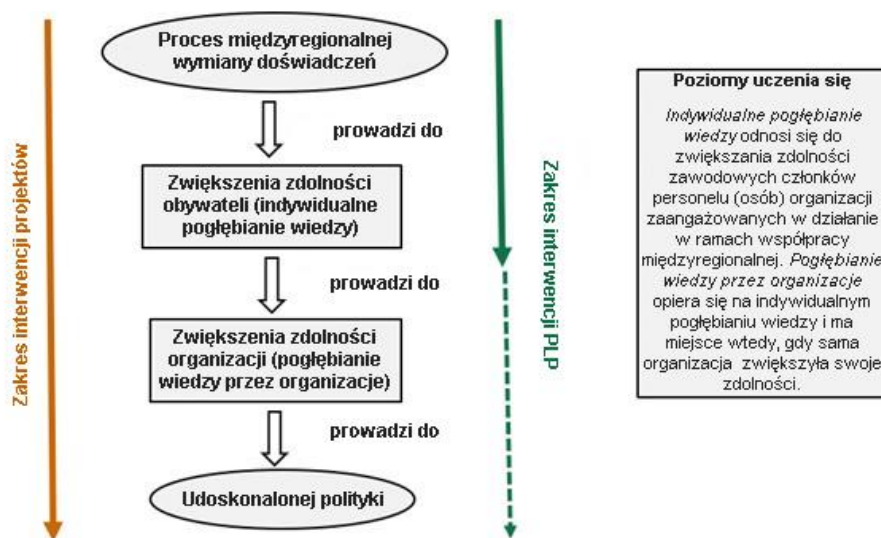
Zakres interwencji projektów

Proces międzyregionalnej wymiany doświadczeń

prowadzi do

Zwiększenia zdolności obywateli (indywidualne pogłębianie wiedzy)

prowadzi do

Zwiększenia zdolności organizacji (pogłębianie wiedzy przez organizacje)

prowadzi do

Udoskonalonej polityki

Zakres interwencji PLP

Poziomy uczenia się

*Indywidualne pogłębianie wiedzy* odnosi się do zwiększania zdolności zawodowych członków personelu (osób) organizacji zaangażowanych w działanie w ramach współpracy międzyregionalnej. *Pogłębianie wiedzy przez organizacje* opiera się na indywidualnym pogłębianiu wiedzy i ma miejsce wtedy, gdy sama organizacja zwiększyła swoje zdolności.